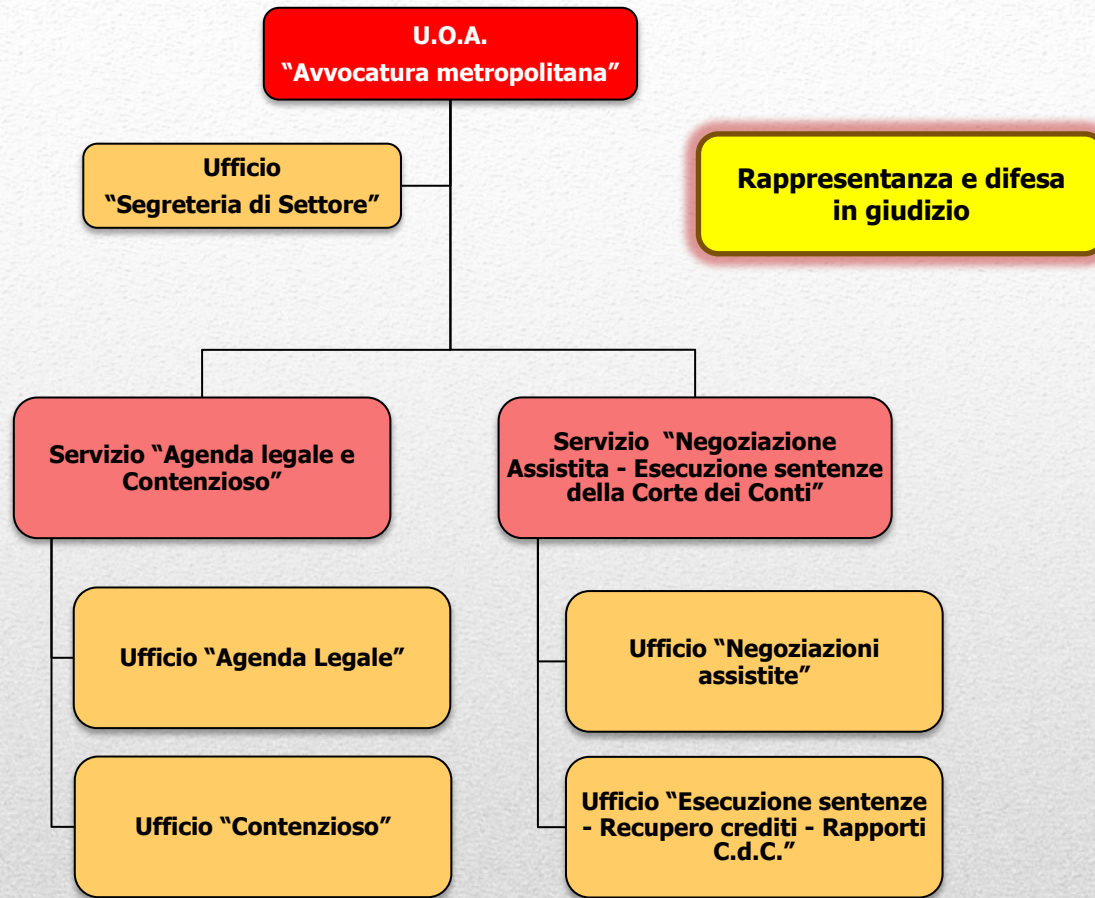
U.O.A.
“Avvocatura metropolitana”

Ufficio
“Segreteria di Settore”

Rappresentanza e difesa in giudizio

Servizio “Agenda legale e Contenzioso”

Servizio “Negoziazione Assistita - Esecuzione sentenze della Corte dei Conti”

Ufficio “Agenda Legale”

Ufficio “Contenzioso”

Ufficio “Negoziazioni assistite”

Ufficio “Esecuzione sentenze - Recupero crediti - Rapporti C.d.C.”